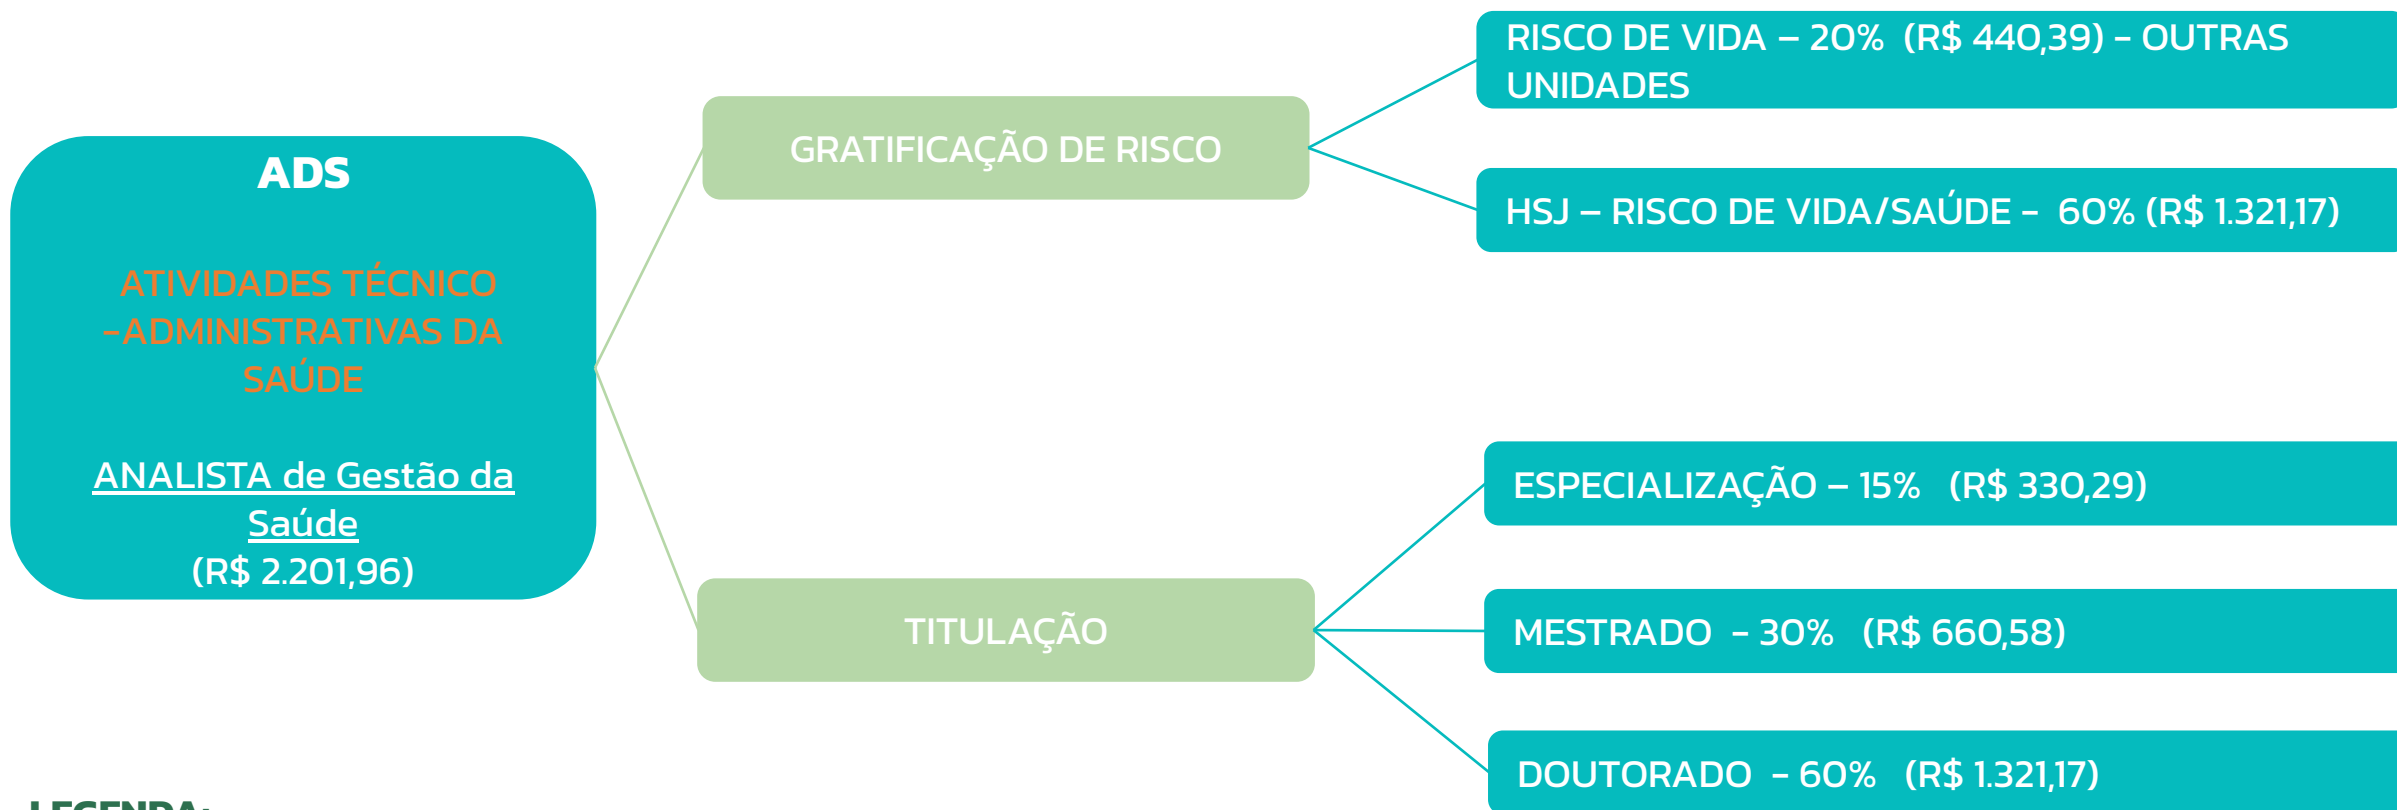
ADS

ATIVIDADES TÉCNICO –ADMINISTRATIVAS DA SAÚDE

ANALISTA de Gestão da Saúde
(R$ 2.201,96)

GRATIFICAÇÃO DE RISCO

RISCO DE VIDA – 20% (R$ 440,39) - OUTRAS UNIDADES

HSJ – RISCO DE VIDA/SAÚDE – 60% (R$ 1.321,17)

TITULAÇÃO

ESPECIALIZAÇÃO – 15% (R$ 330,29)

MESTRADO - 30% (R$ 660,58)

DOUTORADO - 60% (R$ 1.321,17)

LEGENDA: